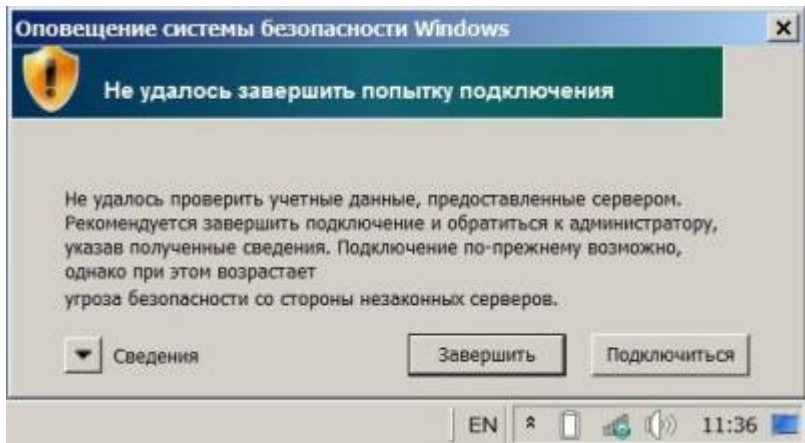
Оповещение системы безопасности Windows

Не удалось завершить попытку подключения

Не удалось проверить учетные данные, предоставленные сервером. Рекомендуется завершить подключение и обратиться к администратору, указав полученные сведения. Подключение по-прежнему возможно, однако при этом возрастает
угроза безопасности со стороны незаконных серверов.

Сведения

Завершить

Подключиться

EN

11:36